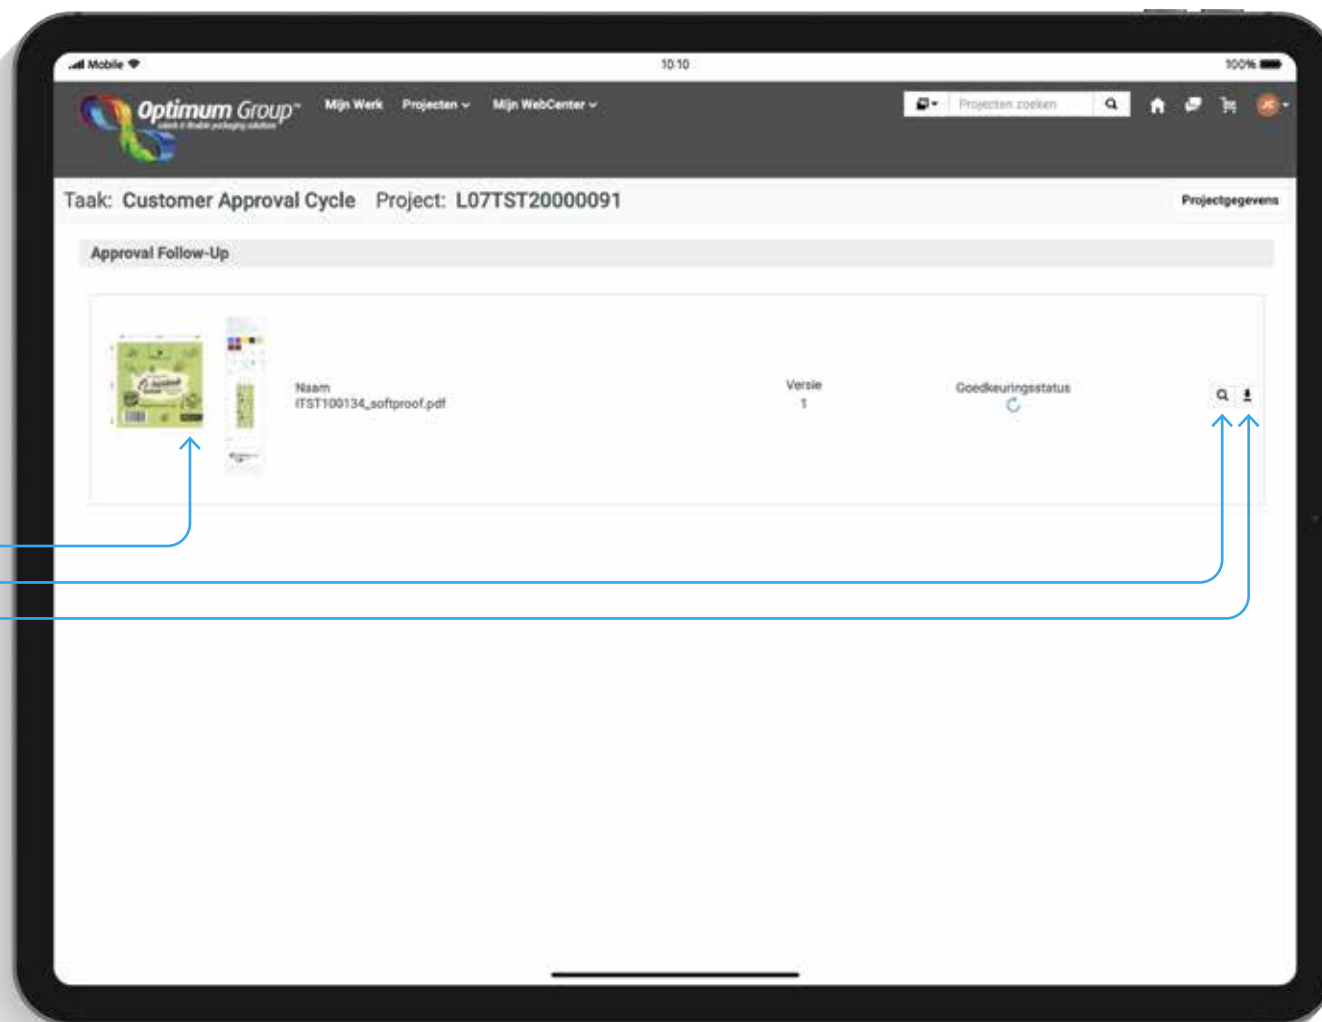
Mobile 10:10 100%

Optimum Group™ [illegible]

Mijn Werk Projecten Mijn WebCenter

Projecten zoeken

JC

Taak: Customer Approval Cycle Project: L07TST20000091

Projectgegevens

Approval Follow-Up

Naam
ITST100134_softproof.pdf

Versie
1

Goedkeuringsstatus